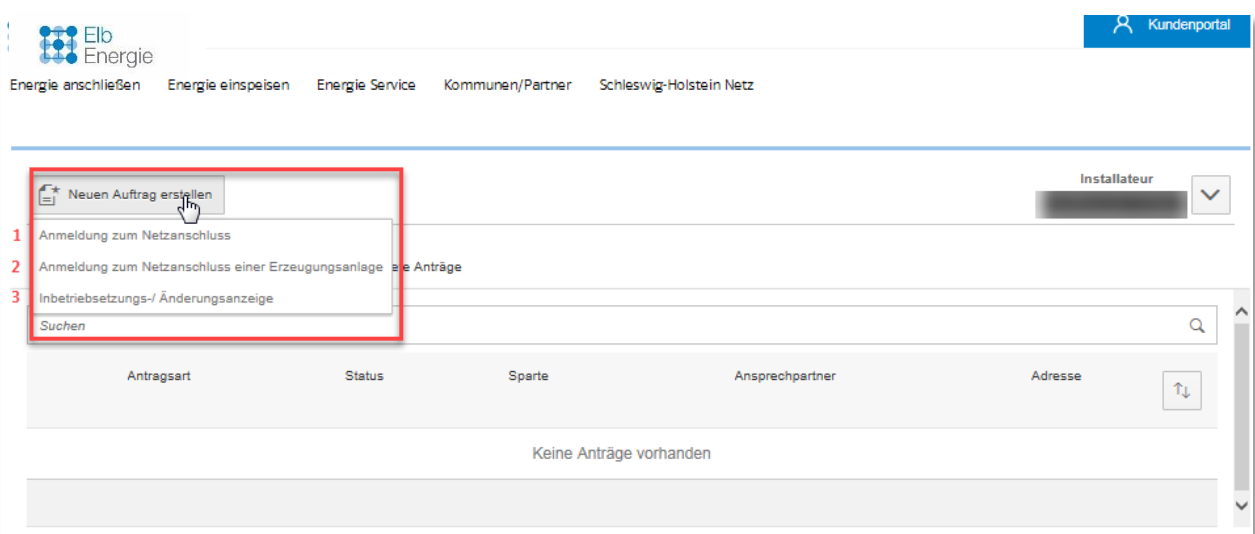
Elb Energie

Kundenportal

Energie anschließen Energie einspeisen Energie Service Kommunen/Partner Schleswig-Holstein Netz

Neuen Auftrag erstellen

Installateur

1 Anmeldung zum Netzanschluss
2 Anmeldung zum Netzanschluss einer Erzeugungsanlage
3 Inbetriebsetzungs-/ Änderungsanzeige

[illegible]e Anträge

Suchen

| Antragsart | Status | Sparte | Ansprechpartner | Adresse |
|---|---|---|---|---|

Keine Anträge vorhanden